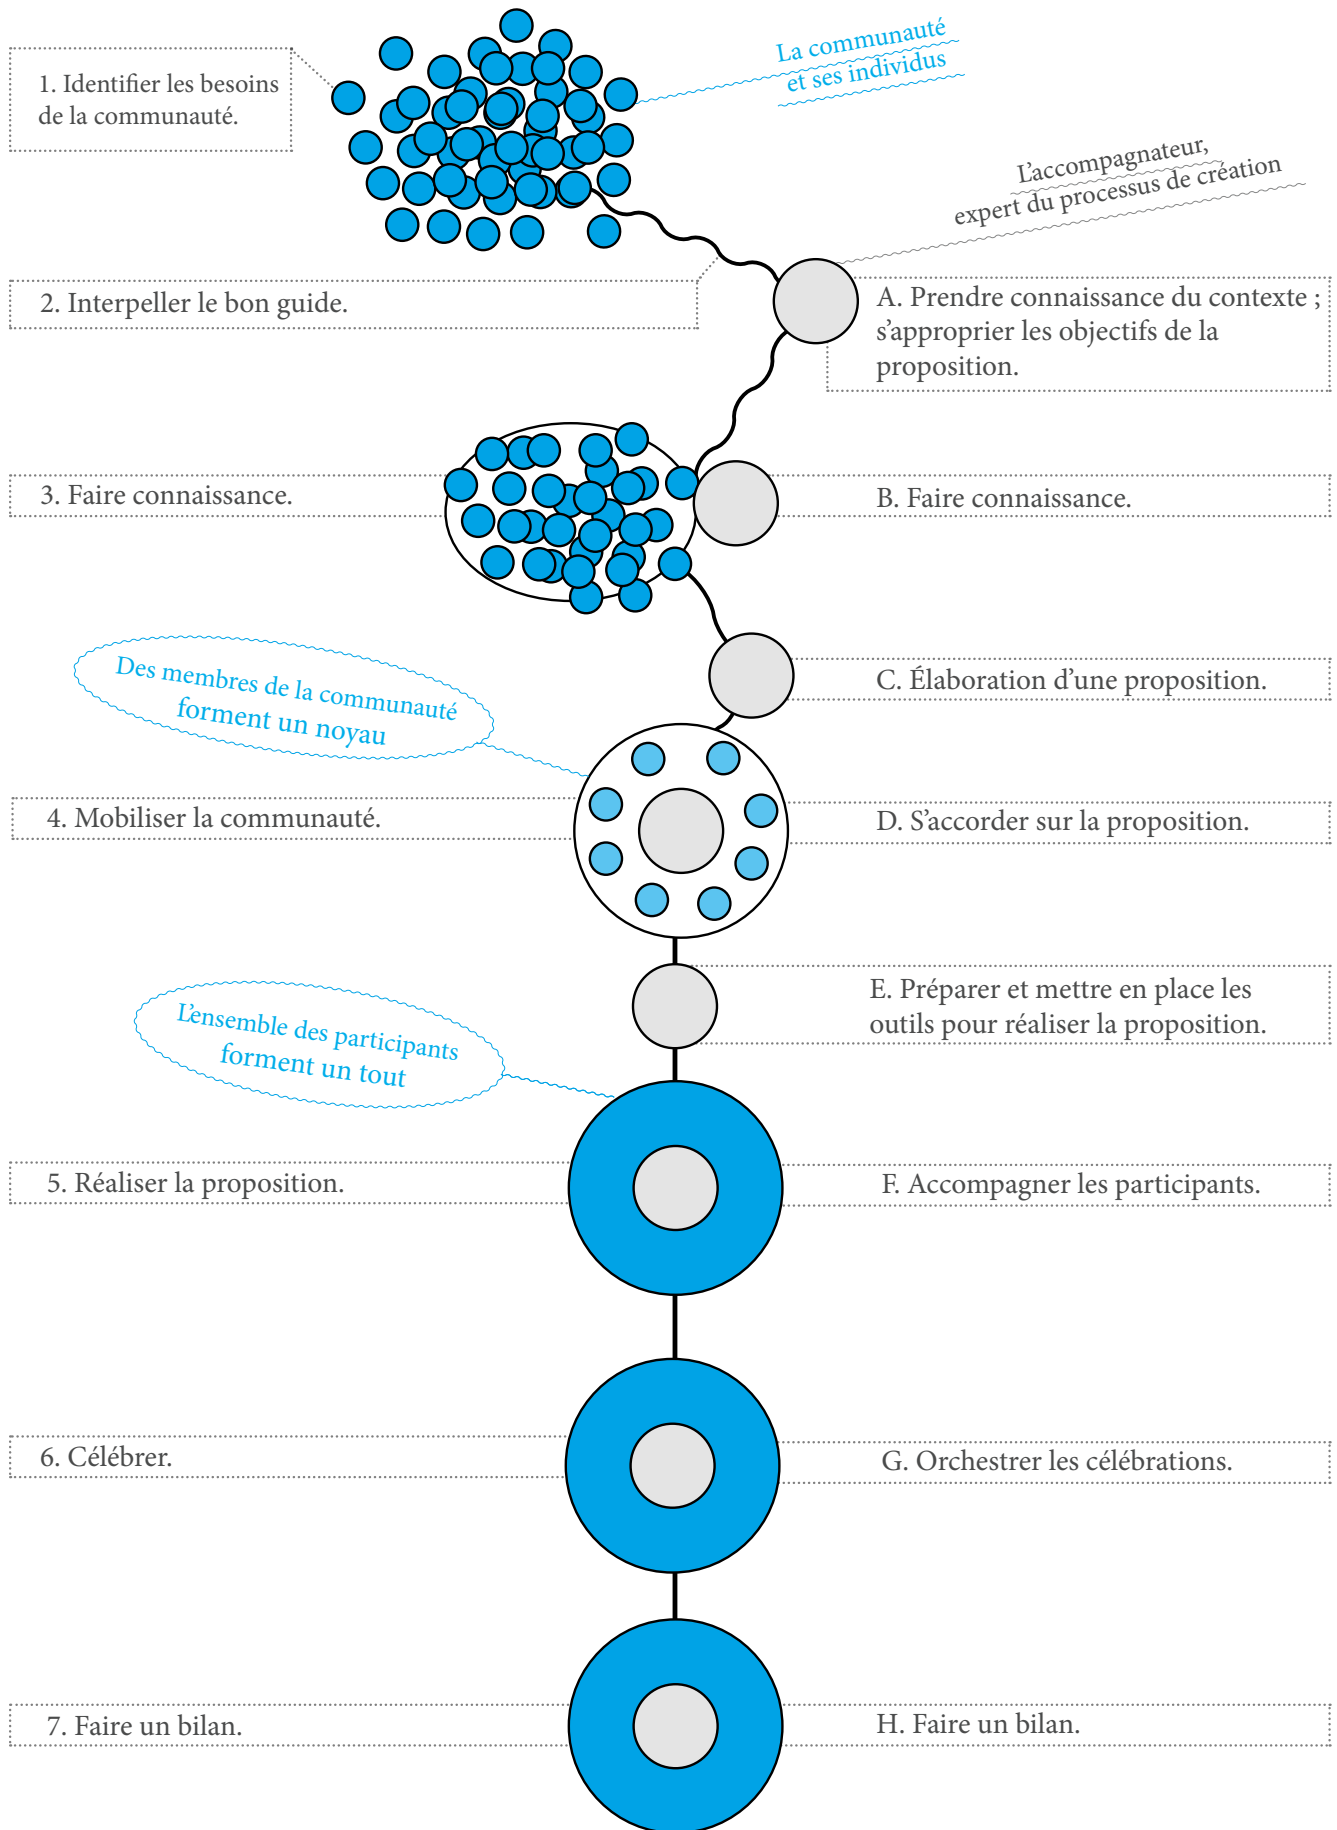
1. Identifier les besoins de la communauté.

La communauté et ses individus

L'accompagnateur, expert du processus de création

2. Interpeller le bon guide.

A. Prendre connaissance du contexte ; s'approprier les objectifs de la proposition.

3. Faire connaissance.

B. Faire connaissance.

C. Élaboration d'une proposition.

Des membres de la communauté forment un noyau

4. Mobiliser la communauté.

D. S'accorder sur la proposition.

E. Préparer et mettre en place les outils pour réaliser la proposition.

L'ensemble des participants forment un tout

5. Réaliser la proposition.

F. Accompagner les participants.

6. Célébrer.

G. Orchestrer les célébrations.

7. Faire un bilan.

H. Faire un bilan.